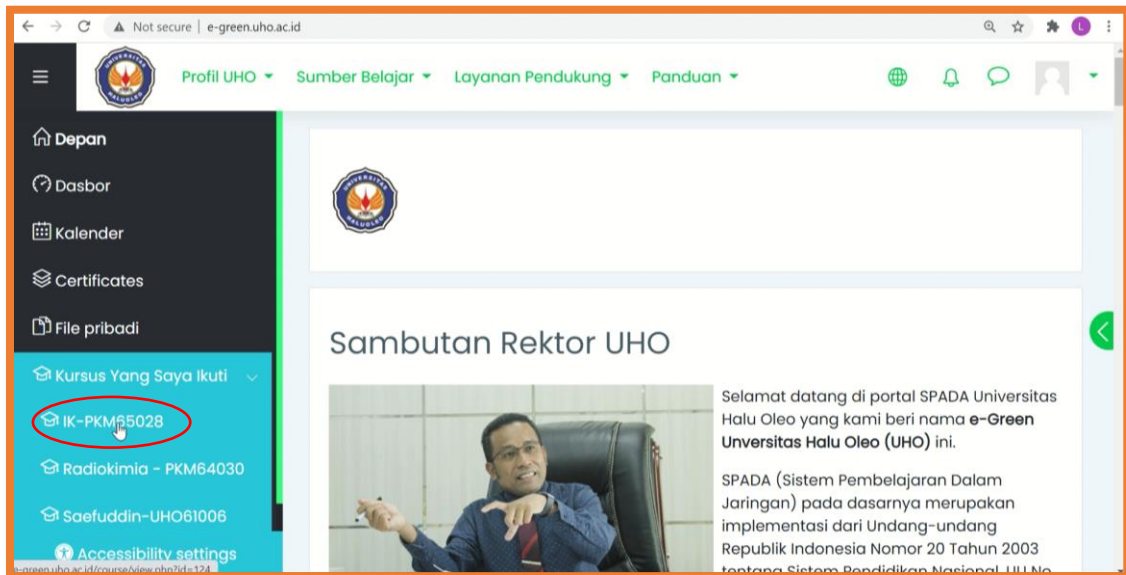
Not secure | e-green.uho.ac.id

UNIVERSITAS HALUOLEO

Profil UHO Sumber Belajar Layanan Pendukung Panduan

Depan
Dasbor
Kalender
Certificates
File pribadi
Kursus Yang Saya Ikuti
IK-PKM65028
Radiokimia - PKM64030
Saefuddin-UHO61006
Accessibility settings

e-green.uho.ac.id/course/view.php?id=124

Sambutan Rektor UHO

Selamat datang di portal SPADA Universitas Halu Oleo yang kami beri nama **e-Green Unversitas Halu Oleo (UHO)** ini.

SPADA (Sistem Pembelajaran Dalam Jaringan) pada dasarnya merupakan implementasi dari Undang-undang Republik Indonesia Nomor 20 Tahun 2003 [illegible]